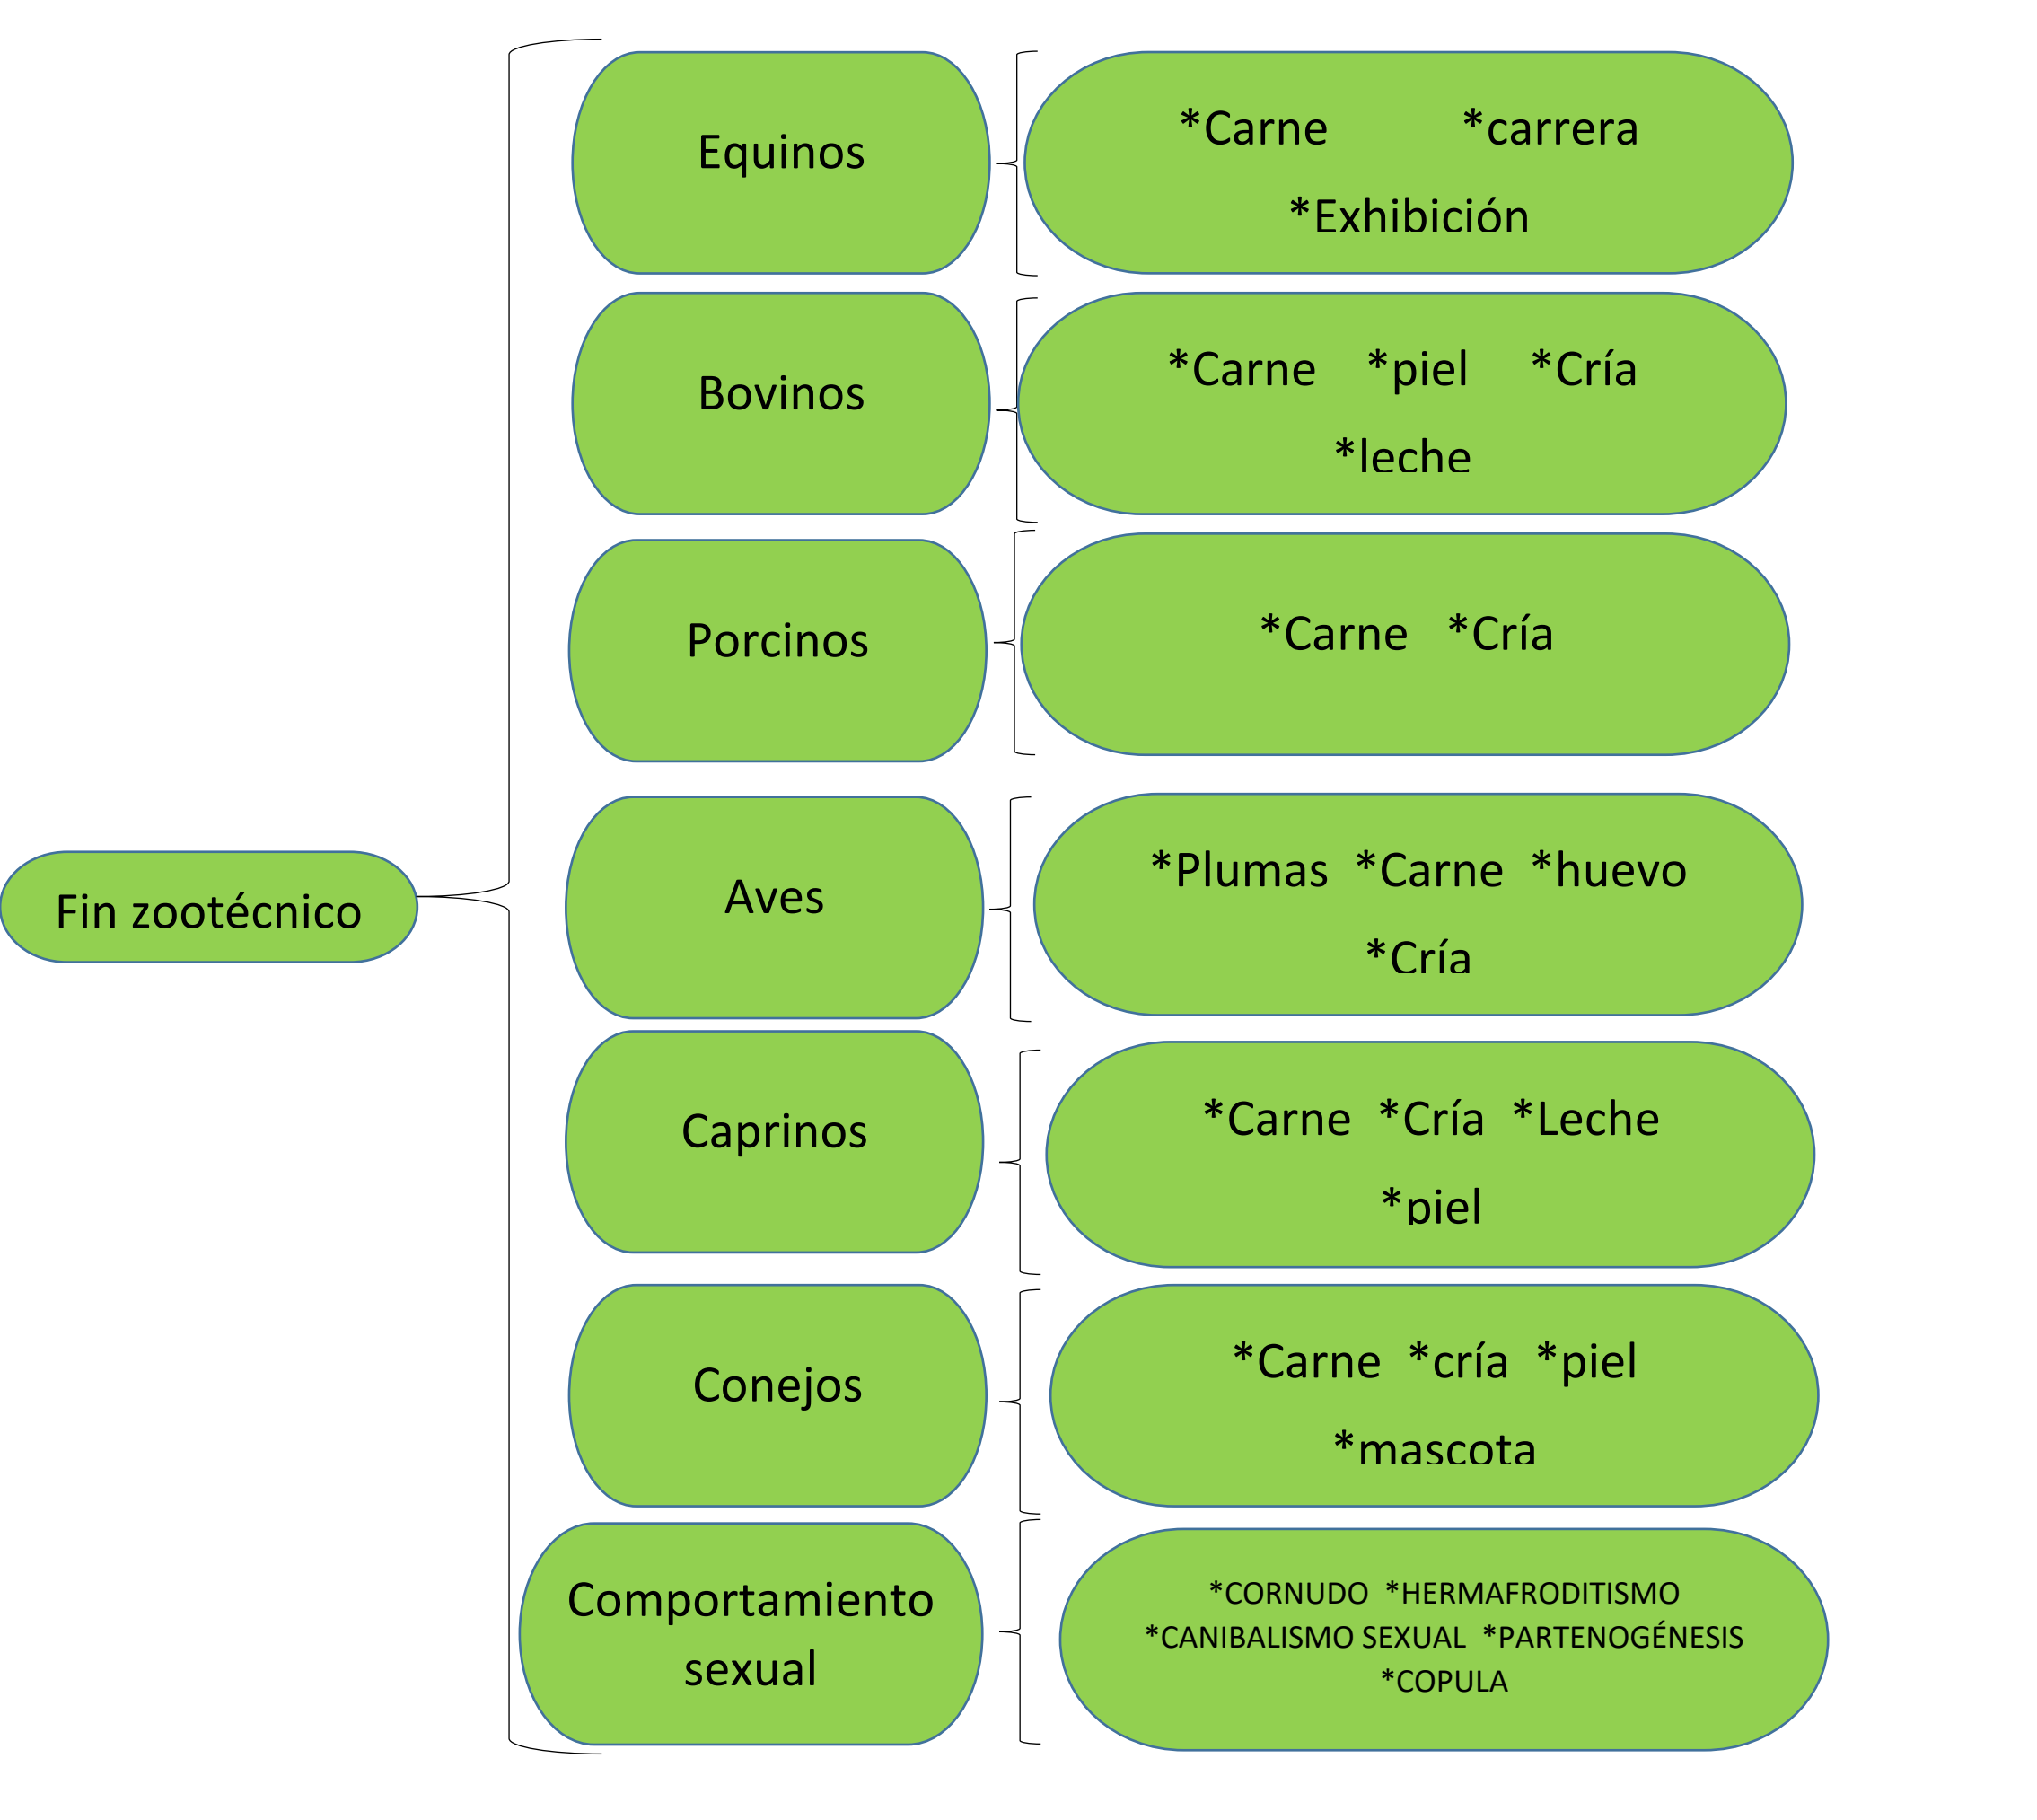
Fin zootécnico

Equinos

*Carne *carrera
*Exhibición

Bovinos

*Carne *piel *Cría
*leche

Porcinos

*Carne *Cría

Aves

*Plumas *Carne *huevo
*Cría

Caprinos

*Carne *Cría *Leche
*piel

Conejos

*Carne *cría *piel
*mascota

Comportamiento sexual

*CORNUDO *HERMAFRODITISMO
*CANIBALISMO SEXUAL *PARTENOGÉNESIS
*COPULA